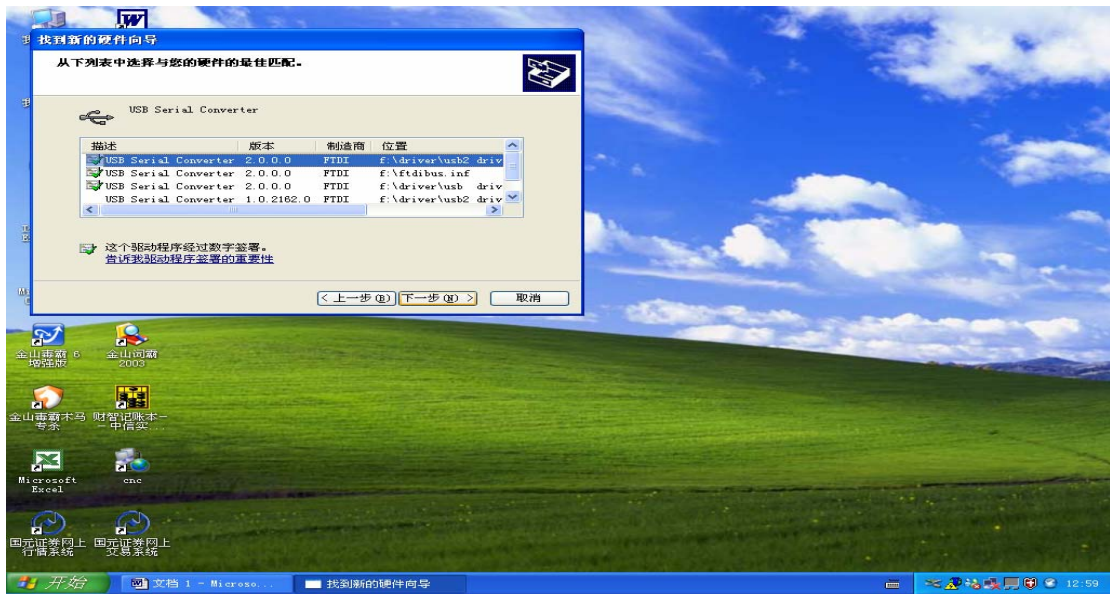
找到新的硬件向导

从下列表中选择与您的硬件的最佳匹配。

USB Serial Converter

| 描述 | 版本 | 制造商 | 位置 |
|---|---|---|---|
| USB Serial Converter | 2.0.0.0 | FTDI | f:\driver\usb2 driv |
| USB Serial Converter | 2.0.0.0 | FTDI | f:\ftdibus.inf |
| USB Serial Converter | 2.0.0.0 | FTDI | f:\driver\usb driv |
| USB Serial Converter | 1.0.2162.0 | FTDI | f:\driver\usb2 driv |

这个驱动程序经过数字签署。
告诉我驱动程序签署的重要性

< 上一步(B) 下一步(N) > 取消

金山毒霸 6 增强版
金山词霸 2003
金山毒霸木马专杀
财智记账本 - 中信实...
Microsoft Excel
cnc
国元证券网上行情系统
国元证券网上交易系统

开始
文档 1 - Microso...
找到新的硬件向导
12:59